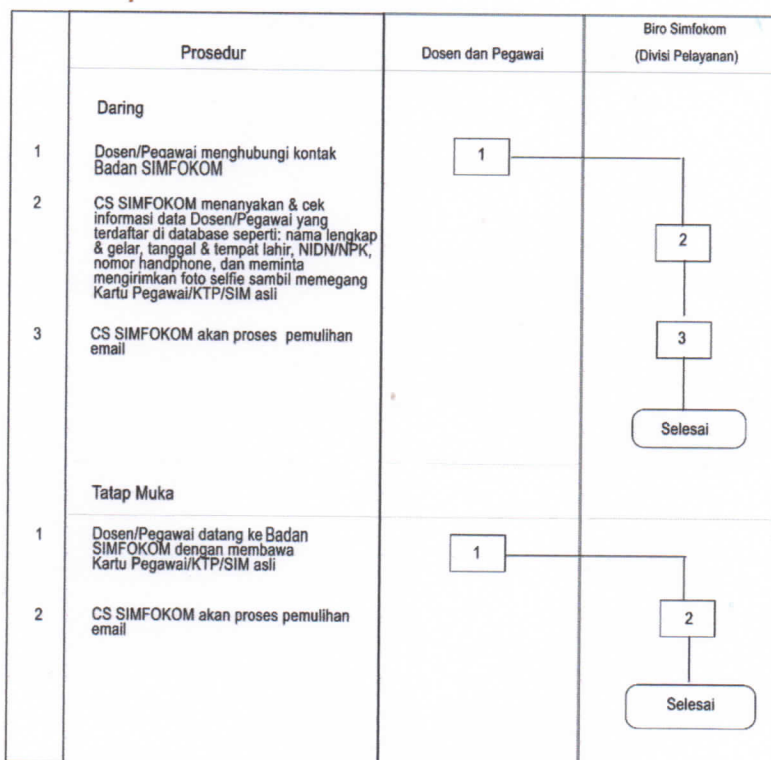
| | Prosedur | Dosen dan Pegawai | Biro Simfokom (Divisi Pelayanan) |
|---|---|---|---|
| | Daring | | |
| 1 | Dosen/Pegawai menghubungi kontak Badan SIMFOKOM | 1 | |
| 2 | CS SIMFOKOM menanyakan & cek informasi data Dosen/Pegawai yang terdaftar di database seperti: nama lengkap & gelar, tanggal & tempat lahir, NIDN/NPK, nomor handphone, dan meminta mengirimkan foto selfie sambil memegang Kartu Pegawai/KTP/SIM asli | | 2 |
| 3 | CS SIMFOKOM akan proses pemulihan email | | 3 |
| | | | Selesai |
| | Tatap Muka | | |
| 1 | Dosen/Pegawai datang ke Badan SIMFOKOM dengan membawa Kartu Pegawai/KTP/SIM asli | 1 | |
| 2 | CS SIMFOKOM akan proses pemulihan email | | 2 |
| | | | Selesai |